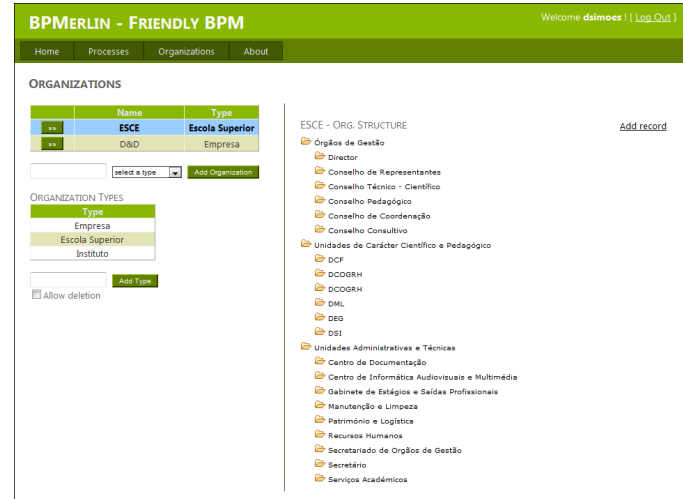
BPMerlin - Friendly BPM

Welcome dsimoes ! [ Log Out ]

Home | Processes | Organizations | About

ORGANIZATIONS

| | Name | Type |
|---|---|---|
| >> | ESCE | Escola Superior |
| >> | D&D | Empresa |

select a type | Add Organization

ORGANIZATION TYPES

| Type |
|---|
| Empresa |
| Escola Superior |
| Instituto |

Add Type

Allow deletion

ESCE - ORG. STRUCTURE

Add record

Órgãos de Gestão
Director
Conselho de Representantes
Conselho Técnico - Científico
Conselho Pedagógico
Conselho de Coordenação
Conselho Consultivo
Unidades de Carácter Científico e Pedagógico
DCF
DCOGRH
DCOGRH
DML
DEG
DSI
Unidades Administrativas e Técnicas
Centro de Documentação
Centro de Informática Audiovisuais e Multimédia
Gabinete de Estágios e Saídas Profissionais
Manutenção e Limpeza
Património e Logística
Recursos Humanos
Secretariado de Orgãos de Gestão
Secretário
Serviços Académicos